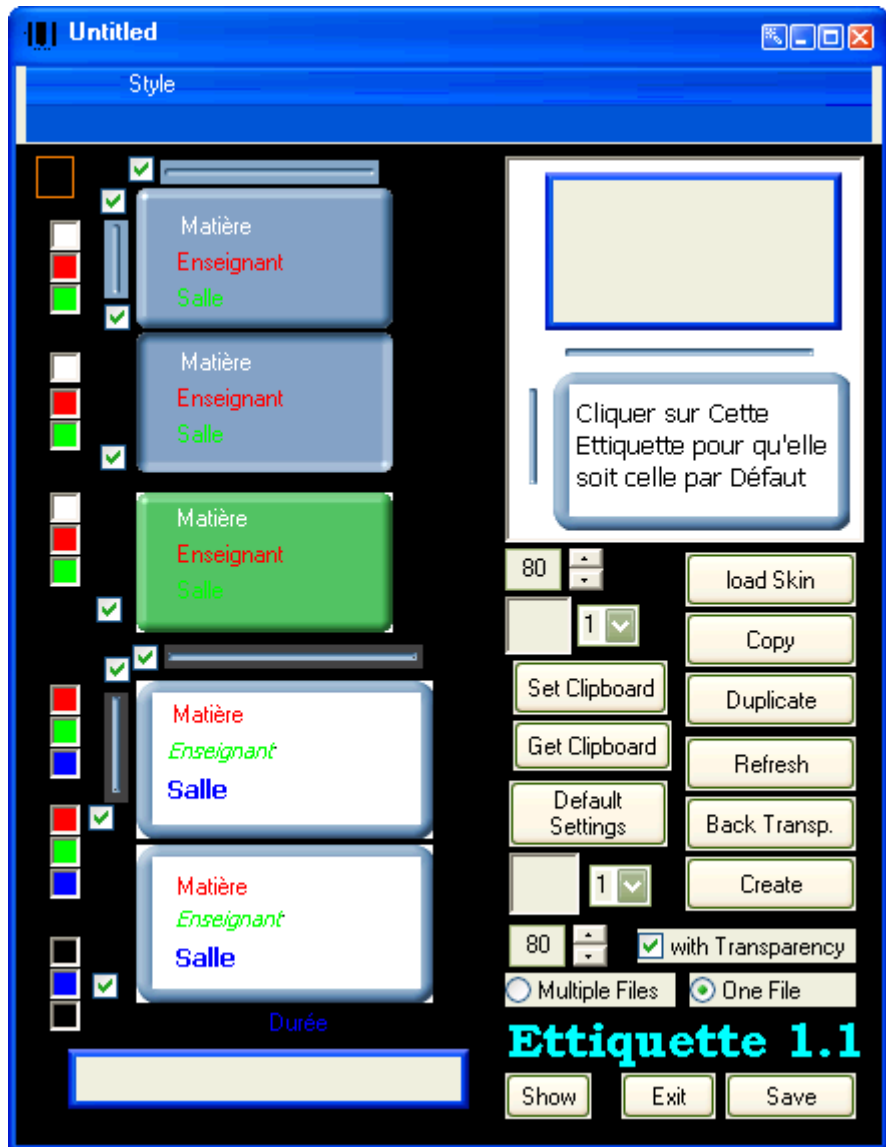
Untitled

Style

Matière
Enseignant
Salle

Matière
Enseignant
Salle

Matière
Enseignant
Salle

Matière
Enseignant
Salle

Matière
Enseignant
Salle

Durée

Cliquer sur Cette Ettiquette pour qu'elle soit celle par Défaut

80

1

load Skin

Copy

Set Clipboard

Duplicate

Get Clipboard

Refresh

Default Settings

Back Transp.

1

Create

80

with Transparency

Multiple Files

One File

Ettiquette 1.1

Show

Exit

Save